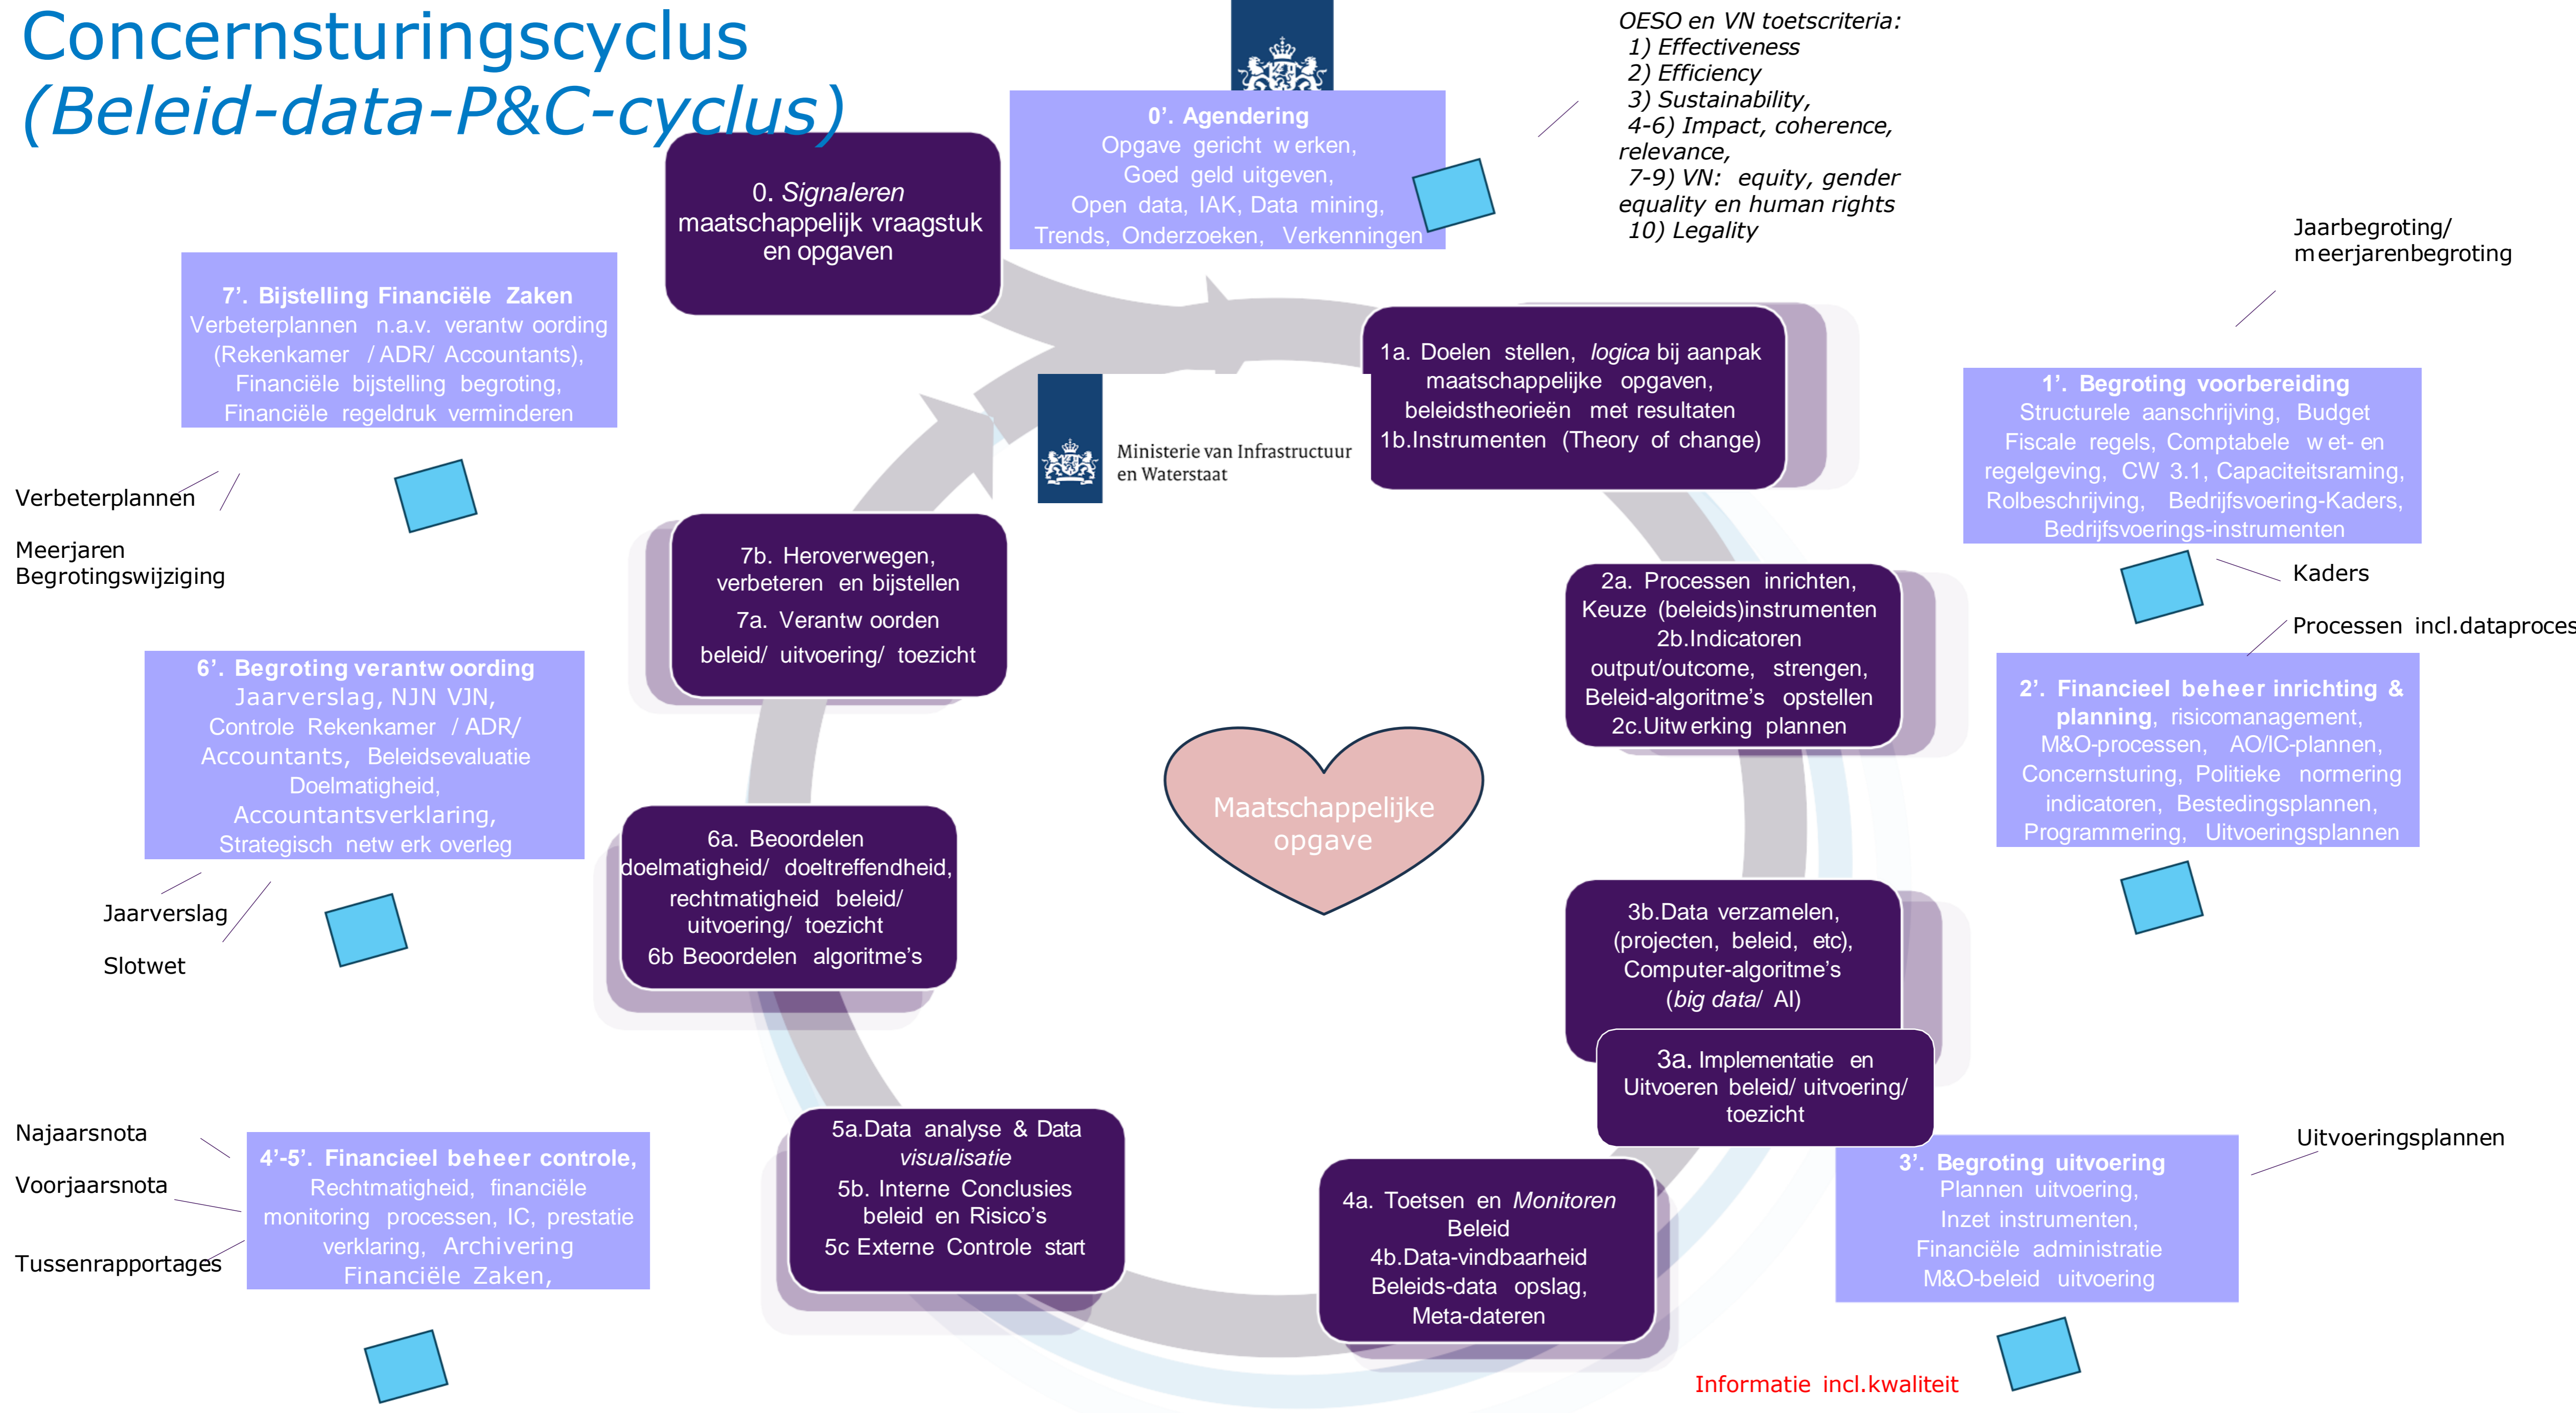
Concernsturingscyclus
(Beleid-data-P&C-cyclus)

0'. Agendering
Opgave gericht werken,
Goed geld uitgeven,
Open data, IAK, Data mining,
Trends, Onderzoeken, Verkenningen

OESO en VN toetscriteria:
1) Effectiveness
2) Efficiency
3) Sustainability,
4-6) Impact, coherence, relevance,
7-9) VN: equity, gender equality en human rights
10) Legality

0. Signaleren
maatschappelijk vraagstuk en opgaven

7'. Bijstelling Financiële Zaken
Verbeterplannen n.a.v. verantwoording (Rekenkamer / ADR/ Accountants),
Financiële bijstelling begroting,
Financiële regeldruk verminderen

Jaarbegroting/ meerjarenbegroting

1a. Doelen stellen, logica bij aanpak maatschappelijke opgaven, beleidstheorieën met resultaten
1b.Instrumenten (Theory of change)

Ministerie van Infrastructuur en Waterstaat

1'. Begroting voorbereiding
Structurele aanschrijving, Budget
Fiscale regels, Comptabele wet- en regelgeving, CW 3.1, Capaciteitsraming,
Rolbeschrijving, Bedrijfsvoering-Kaders,
Bedrijfsvoerings-instrumenten

Verbeterplannen

Meerjaren Begrotingswijziging

7b. Heroverwegen, verbeteren en bijstellen
7a. Verantwoorden
beleid/ uitvoering/ toezicht

2a. Processen inrichten,
Keuze (beleids)instrumenten
2b.Indicatoren
output/outcome, strengen,
Beleid-algoritme's opstellen
2c.Uitwerking plannen

Kaders

Processen incl.dataproces

6'. Begroting verantwoording
Jaarverslag, NJN VJN,
Controle Rekenkamer / ADR/ Accountants, Beleidsevaluatie
Doelmatigheid,
Accountantsverklaring,
Strategisch netwerk overleg

2'. Financieel beheer inrichting & planning, risicomanagement,
M&O-processen, AO/IC-plannen,
Concernsturing, Politieke normering indicatoren, Bestedingsplannen,
Programmering, Uitvoeringsplannen

Maatschappelijke opgave

6a. Beoordelen doelmatigheid/ doeltreffendheid,
rechtmatigheid beleid/ uitvoering/ toezicht
6b Beoordelen algoritme's

Jaarverslag

Slotwet

3b.Data verzamelen,
(projecten, beleid, etc),
Computer-algoritme's
(big data/ AI)

3a. Implementatie en Uitvoeren beleid/ uitvoering/ toezicht

Najaarsnota

Voorjaarsnota

Tussenrapportages

4'-5'. Financieel beheer controle,
Rechtmatigheid, financiële monitoring processen, IC, prestatie verklaring, Archivering
Financiële Zaken,

5a.Data analyse & Data visualisatie
5b. Interne Conclusies beleid en Risico's
5c Externe Controle start

4a. Toetsen en Monitoren Beleid
4b.Data-vindbaarheid
Beleids-data opslag,
Meta-dateren

Uitvoeringsplannen

3'. Begroting uitvoering
Plannen uitvoering,
Inzet instrumenten,
Financiële administratie
M&O-beleid uitvoering

Informatie incl.kwaliteit